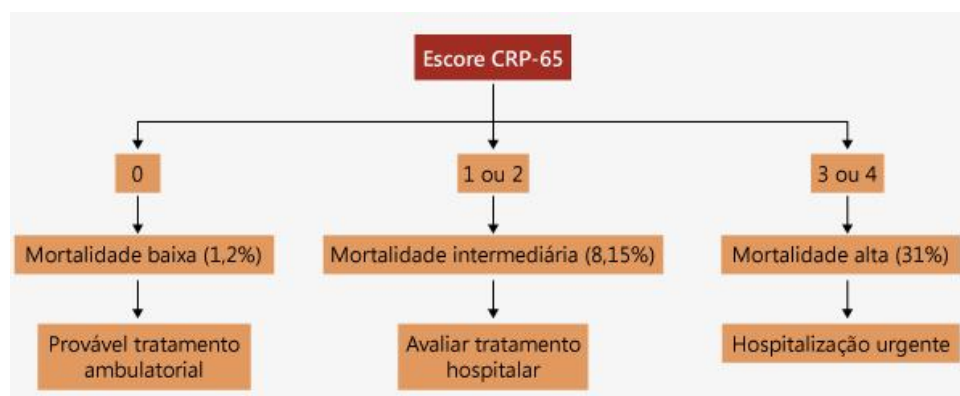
Escore CRP-65

0

Mortalidade baixa (1,2%)

Provável tratamento ambulatorial

1 ou 2

Mortalidade intermediária (8,15%)

Avaliar tratamento hospitalar

3 ou 4

Mortalidade alta (31%)

Hospitalização urgente